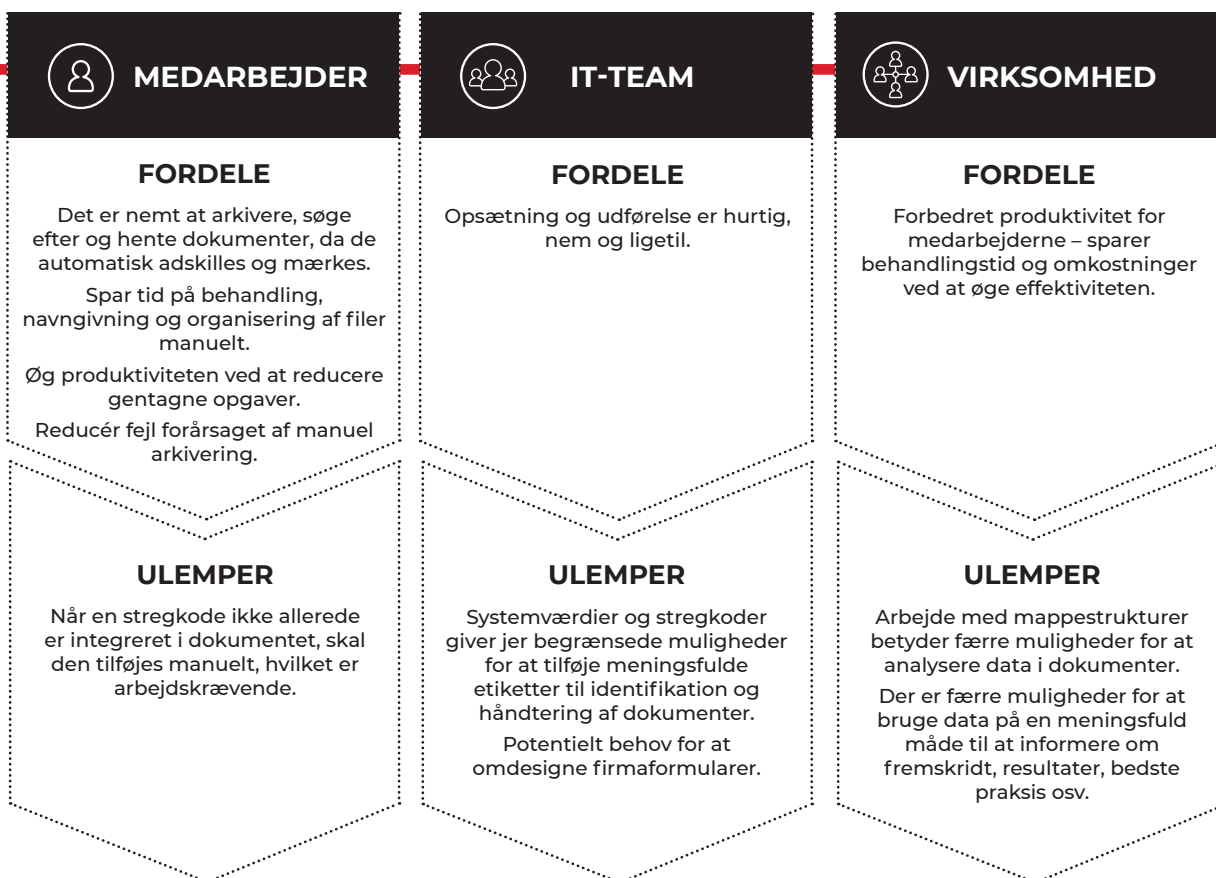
MEDARBEJDER

FORDELE

Det er nemt at arkivere, søge efter og hente dokumenter, da de automatisk adskilles og mærkes.

Spar tid på behandling, navngivning og organisering af filer manuelt.

Øg produktiviteten ved at reducere gentagne opgaver.

Reducér fejl forårsaget af manuel arkivering.

ULEMPER

Når en stregkode ikke allerede er integreret i dokumentet, skal den tilføjes manuelt, hvilket er arbejdskrævende.

IT-TEAM

FORDELE

Opsætning og udførelse er hurtig, nem og ligetil.

ULEMPER

Systemværdier og stregkoder giver jer begrænsede muligheder for at tilføje meningsfulde etiketter til identifikation og håndtering af dokumenter.

Potentielt behov for at omdesigne firmaformularer.

VIRKSOMHED

FORDELE

Forbedret produktivitet for medarbejderne – sparer behandlingstid og omkostninger ved at øge effektiviteten.

ULEMPER

Arbejde med mappestrukturer betyder færre muligheder for at analysere data i dokumenter.

Der er færre muligheder for at bruge data på en meningsfuld måde til at informere om fremskridt, resultater, bedste praksis osv.